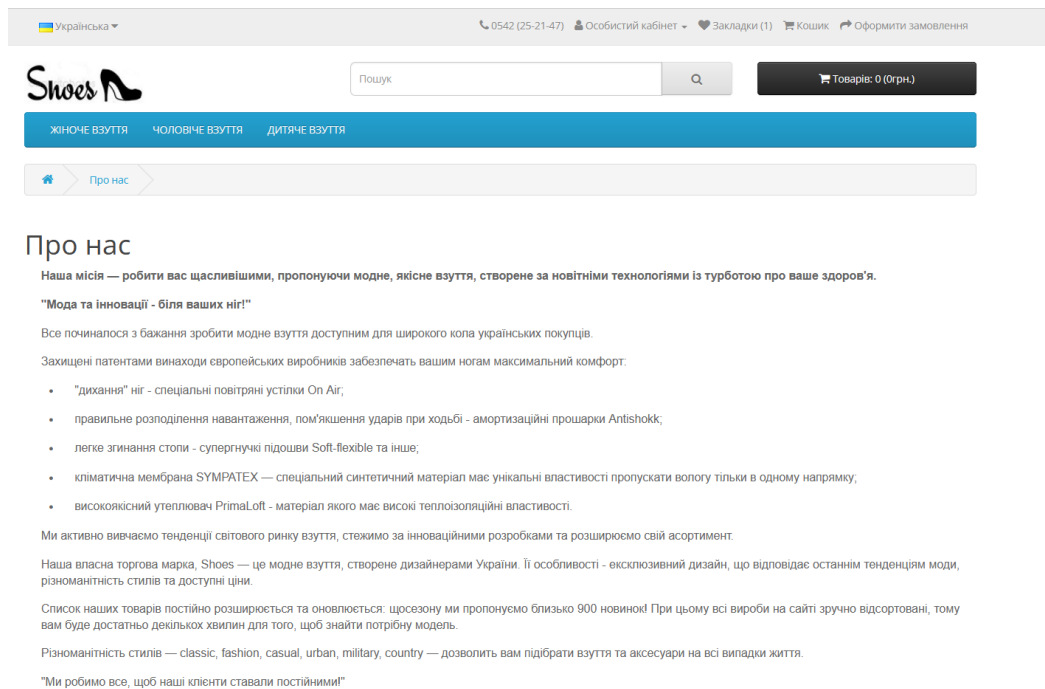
Українська ▾

0542 (25-21-47) Особистий кабінет ▾ Закладки (1) Кошик Оформити замовлення

Shoes

Пошук

Товарів: 0 (0грн.)

ЖІНОЧЕ ВЗУТТЯ ЧОЛОВІЧЕ ВЗУТТЯ ДИТЯЧЕ ВЗУТТЯ

Про нас

Про нас

**Наша місія — робити вас щасливішими, пропонуючи модне, якісне взуття, створене за новітніми технологіями із турботою про ваше здоров'я.**

**"Мода та інновації - біля ваших ніг!"**

Все починалося з бажання зробити модне взуття доступним для широкого кола українських покупців.

Захищені патентами винаходи європейських виробників забезпечать вашим ногам максимальний комфорт:

- "дихання" ніг - спеціальні повітряні устілки On Air;
- правильне розподілення навантаження, пом'якшення ударів при ходьбі - амортизаційні прошарки Antishokk;
- легке згинання стопи - супергнучкі підошви Soft-flexible та інше;
- кліматична мембрана SYMPATEX — спеціальний синтетичний матеріал має унікальні властивості пропускати вологу тільки в одному напрямку;
- високоякісний утеплювач PrimaLoft - матеріал якого має високі теплоізоляційні властивості.

Ми активно вивчаємо тенденції світового ринку взуття, стежимо за інноваційними розробками та розширюємо свій асортимент.

Наша власна торгова марка, Shoes — це модне взуття, створене дизайнерами України. Її особливості - ексклюзивний дизайн, що відповідає останнім тенденціям моди, різноманітність стилів та доступні ціни.

Список наших товарів постійно розширюється та оновлюється: щосезону ми пропонуємо близько 900 новинок! При цьому всі вироби на сайті зручно відсортовані, тому вам буде достатньо декількох хвилин для того, щоб знайти потрібну модель.

Різноманітність стилів — classic, fashion, casual, urban, military, country — дозволить вам підібрати взуття та аксесуари на всі випадки життя.

"Ми робимо все, щоб наші клієнти ставали постійними!"